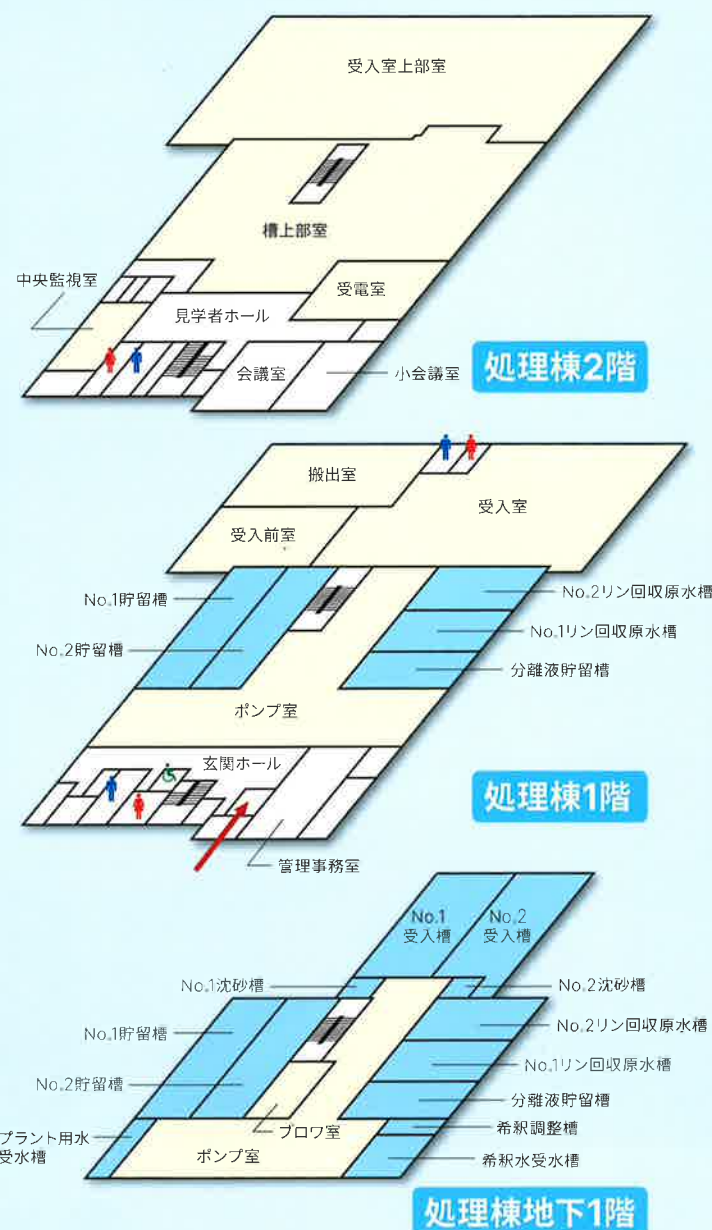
受入室上部室

槽上部室

中央監視室

受電室

見学者ホール

会議室

小会議室

処理棟2階

搬出室

受入室

受入前室

No.1貯留槽

No.2リン回収原水槽

No.1リン回収原水槽

No.2貯留槽

分離液貯留槽

ポンプ室

玄関ホール

処理棟1階

管理事務室

No.1
受入槽

No.2
受入槽

No.1沈砂槽

No.2沈砂槽

No.1貯留槽

No.2リン回収原水槽

No.1リン回収原水槽

No.2貯留槽

分離液貯留槽

プラント用水
受水槽

ブロワ室

希釈調整槽

ポンプ室

希釈水受水槽

処理棟地下1階